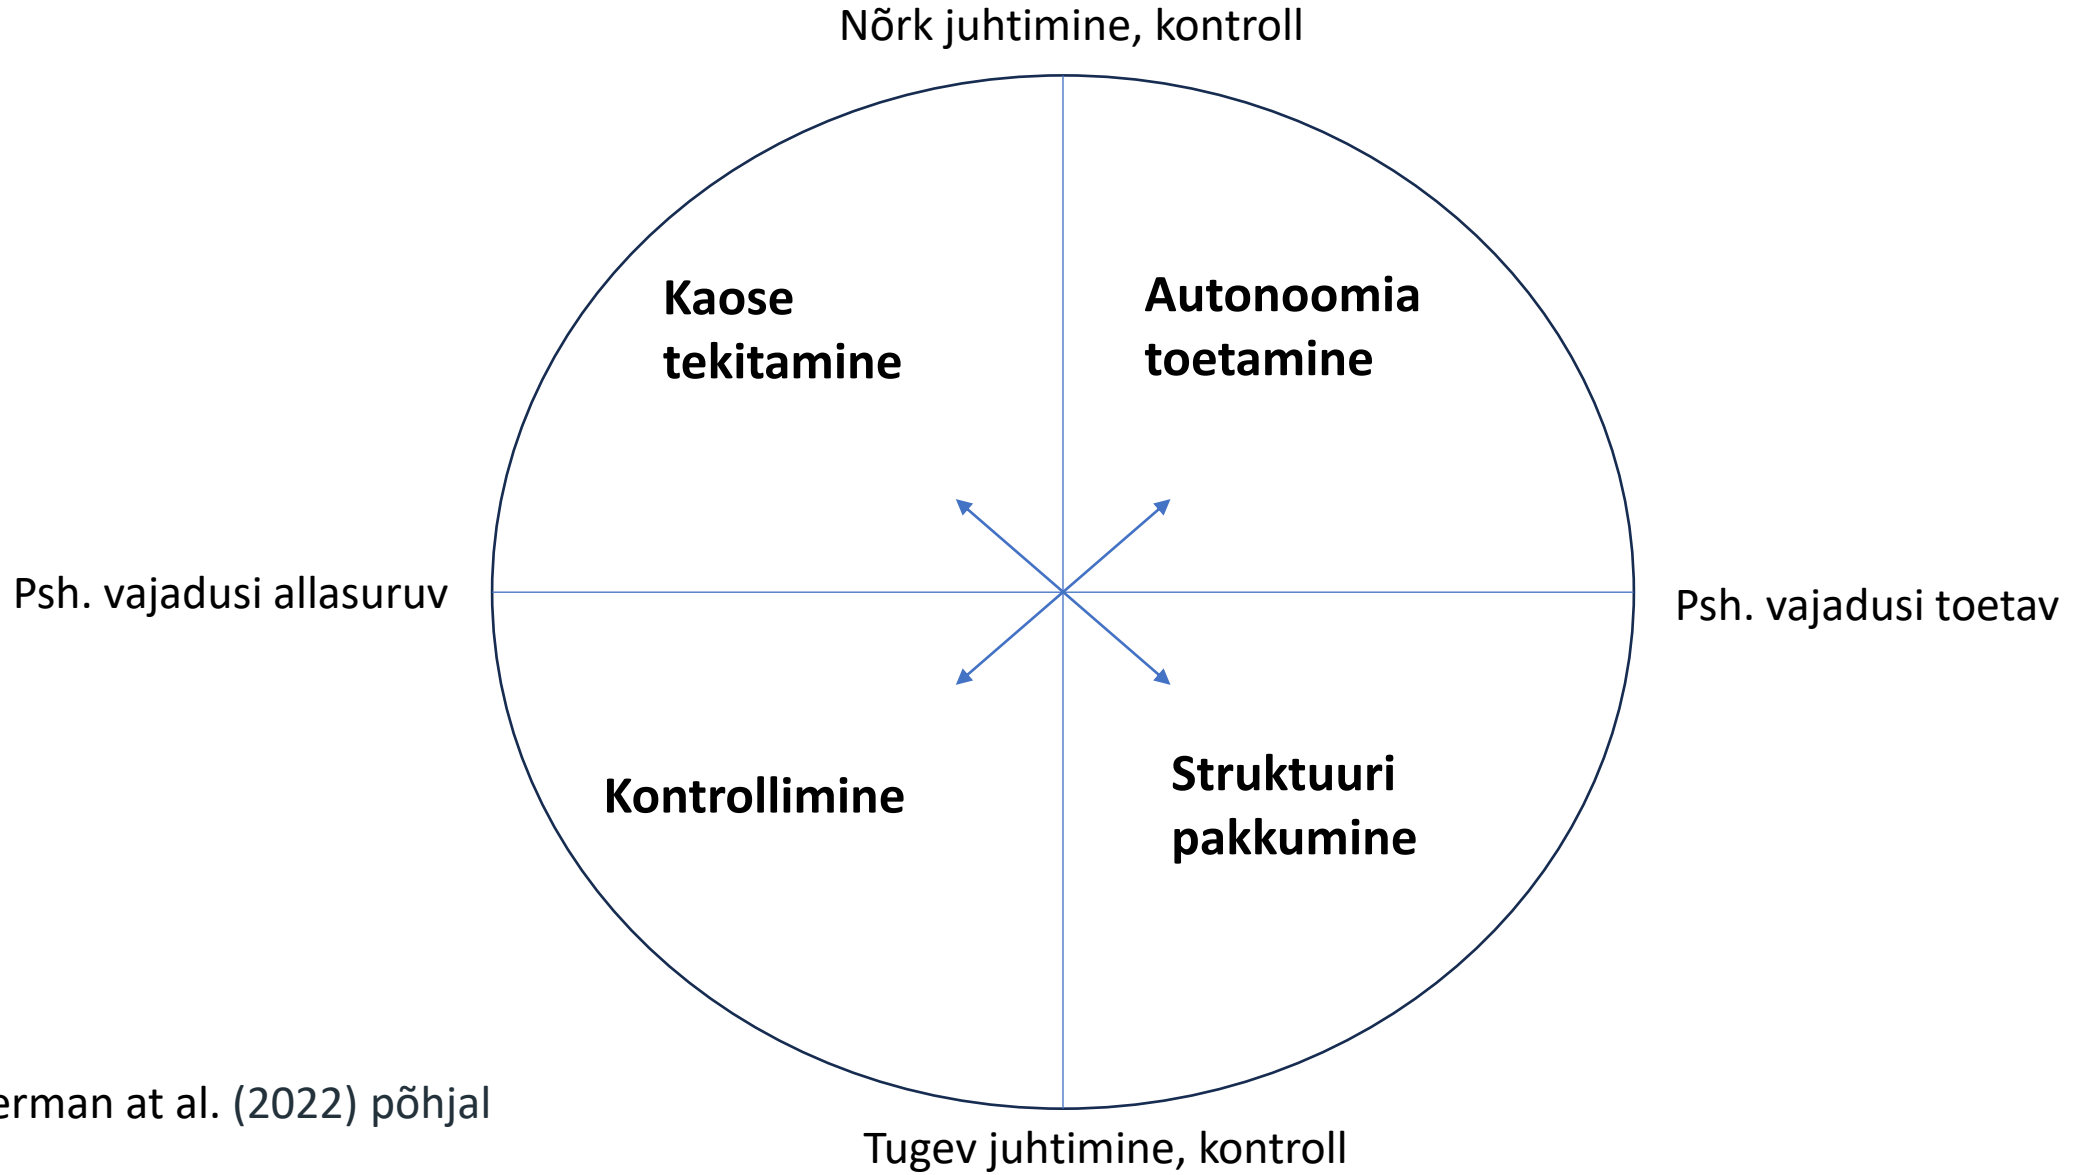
Nõrk juhtimine, kontroll

Kaose tekitamine

Autonoomia toetamine

Psh. vajadusi allasuruv

Psh. vajadusi toetav

Kontrollimine

Struktuuri pakkumine

erman at al. (2022) põhjal

Tugev juhtimine, kontroll